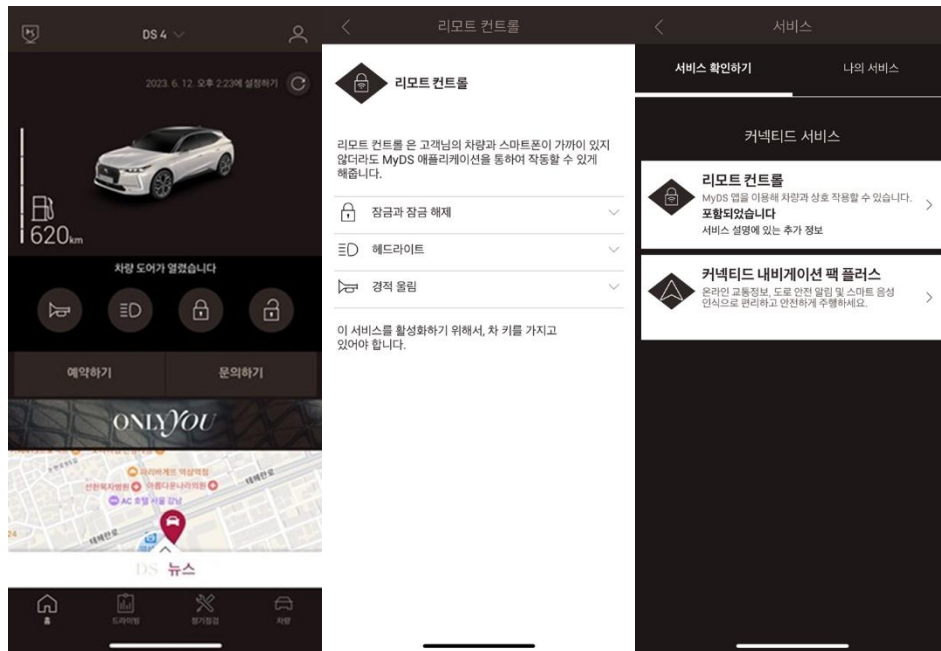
DS 4

2023. 6. 12. 오후 2:23에 설정하기

620km

차량 도어가 열렸습니다

예약하기

문의하기

ONLY YOU

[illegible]
선한목자병원
AC 호텔 서울 강남
테헤란로

DS 뉴스

홈
드라이빙
정기점검
차량

리모트 컨트롤

리모트 컨트롤

리모트 컨트롤 은 고객님의 차량과 스마트폰이 가까이 있지 않더라도 MyDS 애플리케이션을 통하여 작동할 수 있게 해줍니다.

잠금과 잠금 해제

헤드라이트

경적 울림

이 서비스를 활성화하기 위해서, 차 키를 가지고 있어야 합니다.

서비스

서비스 확인하기

나의 서비스

커넥티드 서비스

리모트 컨트롤
MyDS 앱을 이용해 차량과 상호 작용할 수 있습니다.
포함되었습니다
서비스 설명에 있는 추가 정보

커넥티드 내비게이션 팩 플러스
온라인 교통정보, 도로 안전 알림 및 스마트 음성 인식으로 편리하고 안전하게 주행하세요.